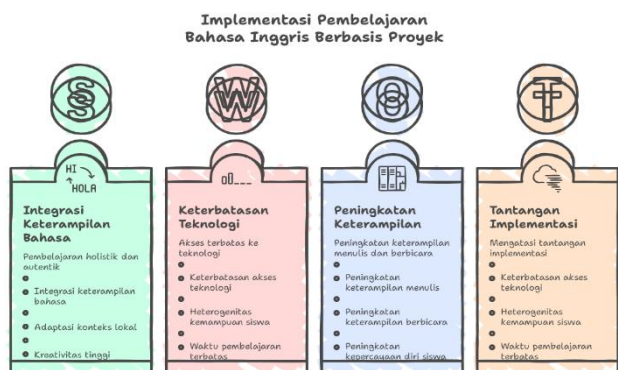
Implementasi Pembelajaran
Bahasa Inggris Berbasis Proyek

S

W

O

T

HI
HOLA

Integrasi Keterampilan Bahasa

Pembelajaran holistik dan autentik

- Integrasi keterampilan bahasa
- Adaptasi konteks lokal
- Kreativitas tinggi

Keterbatasan Teknologi

Akses terbatas ke teknologi

- Keterbatasan akses teknologi
- Heterogenitas kemampuan siswa
- Waktu pembelajaran terbatas

Peningkatan Keterampilan

Peningkatan keterampilan menulis dan berbicara

- Peningkatan keterampilan menulis
- Peningkatan keterampilan berbicara
- Peningkatan kepercayaan diri siswa

Tantangan Implementasi

Mengatasi tantangan implementasi

- Keterbatasan akses teknologi
- Heterogenitas kemampuan siswa
- Waktu pembelajaran terbatas